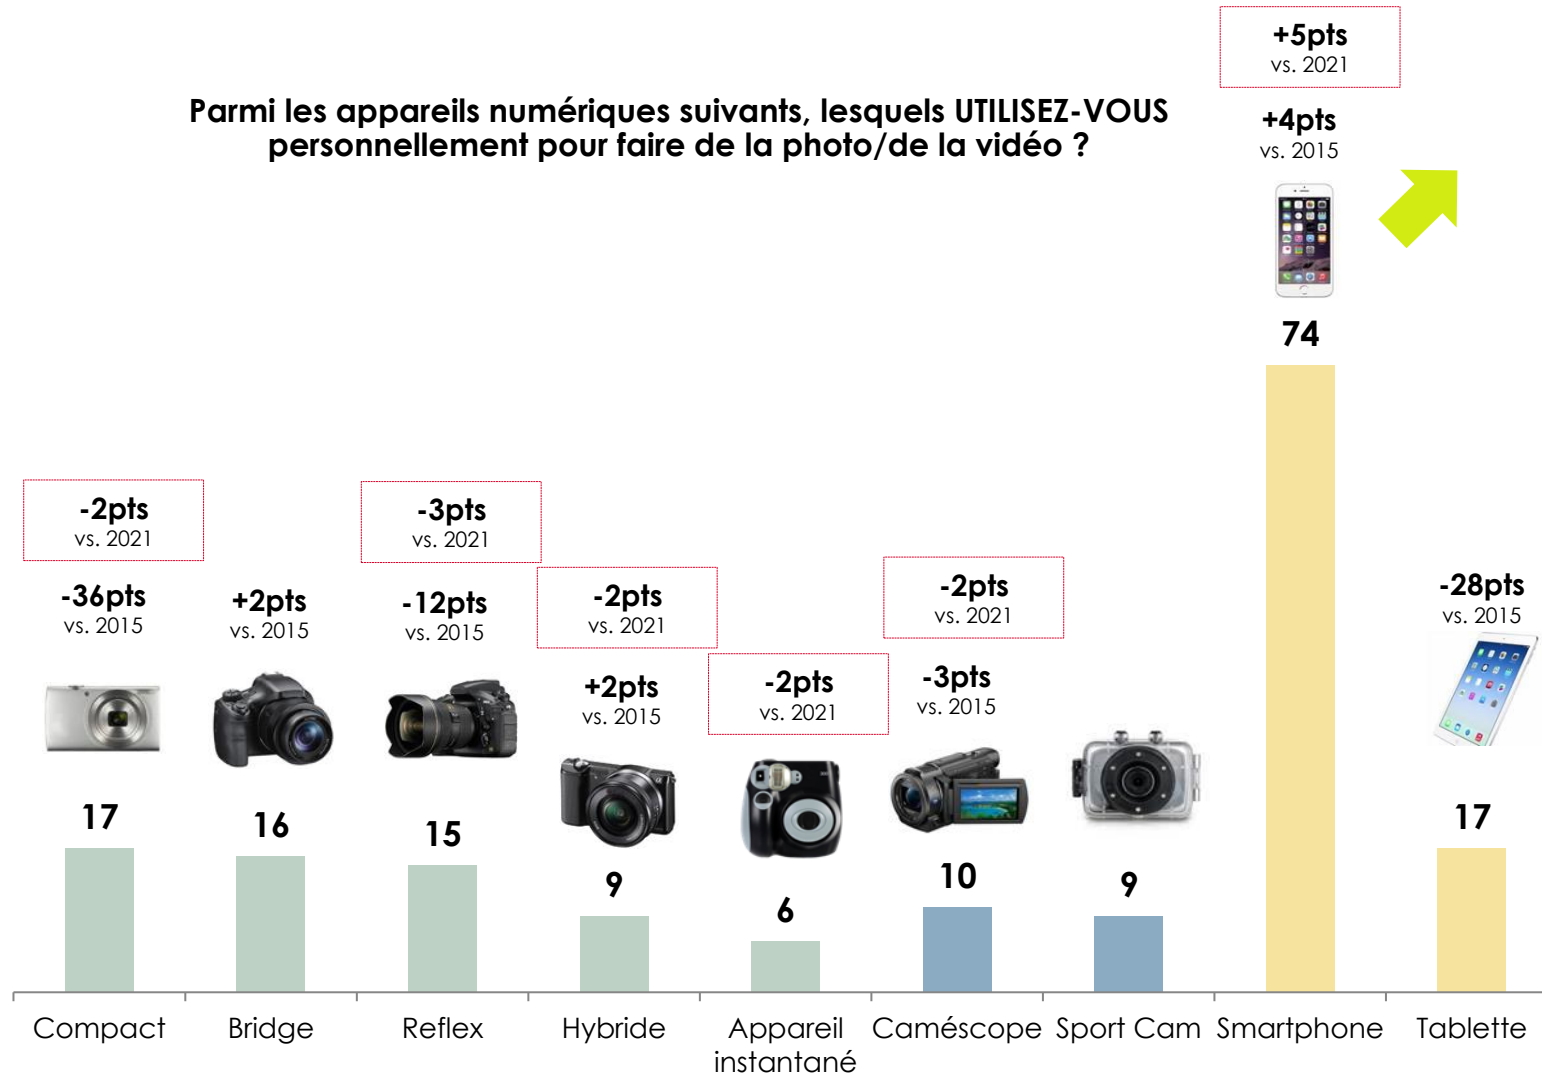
Parmi les appareils numériques suivants, lesquels UTILISEZ-VOUS personnellement pour faire de la photo/de la vidéo ?

+5pts
vs. 2021

+4pts
vs. 2015

74

-2pts
vs. 2021

-36pts
vs. 2015

17

+2pts
vs. 2015

16

-3pts
vs. 2021

-12pts
vs. 2015

15

-2pts
vs. 2021

+2pts
vs. 2015

9

-2pts
vs. 2021

6

-2pts
vs. 2021

-3pts
vs. 2015

10

9

-28pts
vs. 2015

17

Compact Bridge Reflex Hybride Appareil instantané Caméscope Sport Cam Smartphone Tablette